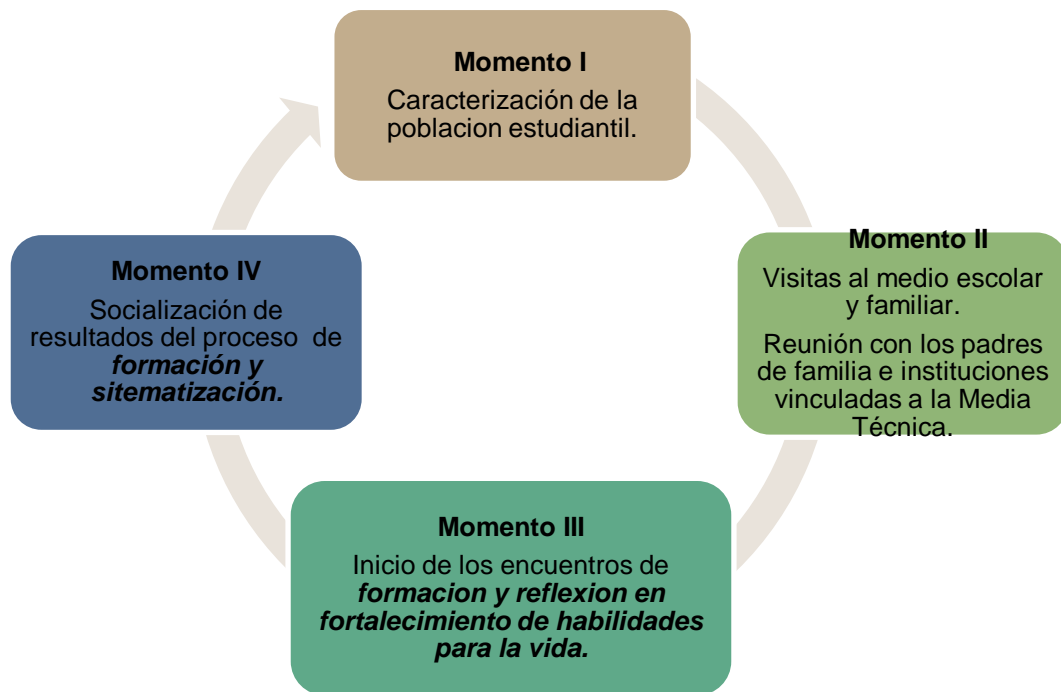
Momento I

Caracterización de la poblacion estudiantil.

Momento II

Visitas al medio escolar y familiar.

Reunión con los padres de familia e instituciones vinculadas a la Media Técnica.

Momento III

Inicio de los encuentros de ***formacion y reflexion en fortalecimiento de habilidades para la vida.***

Momento IV

Socialización de resultados del proceso de ***formación y sitematización.***